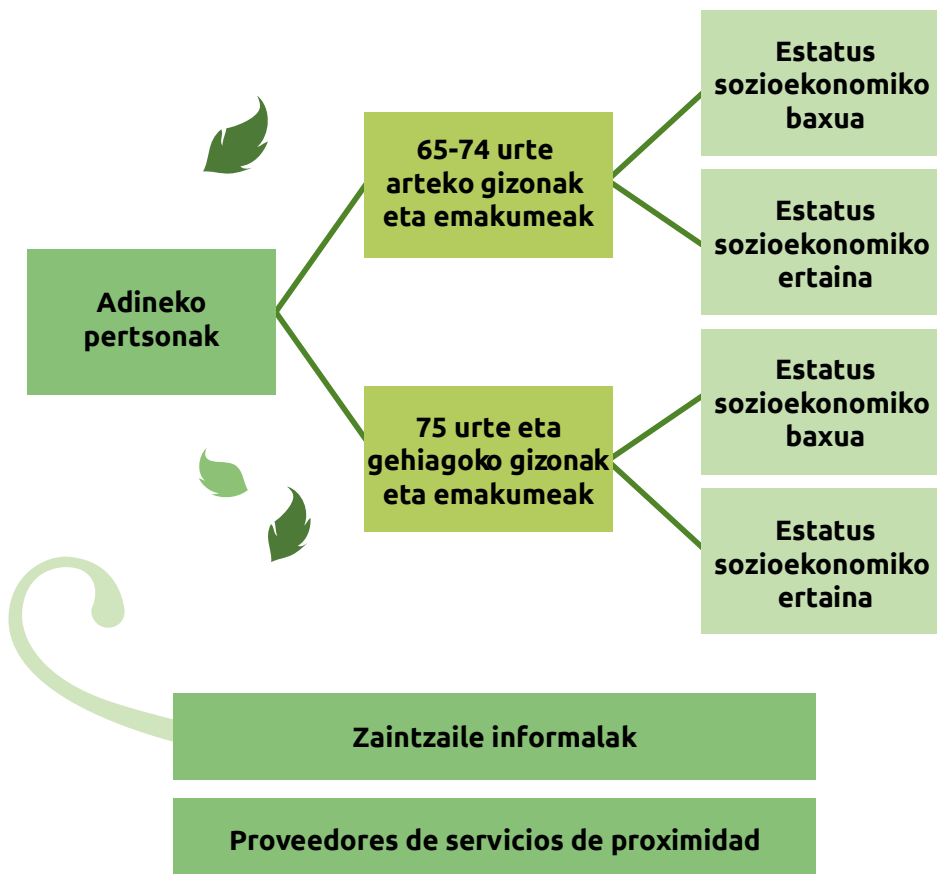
Adineko pertsonak

65-74 urte arteko gizonak eta emakumeak

Estatus sozioekonomiko baxua

Estatus sozioekonomiko ertaina

75 urte eta gehiagoko gizonak eta emakumeak

Estatus sozioekonomiko baxua

Estatus sozioekonomiko ertaina

Zaintzaile informalak

Proveedores de servicios de proximidad